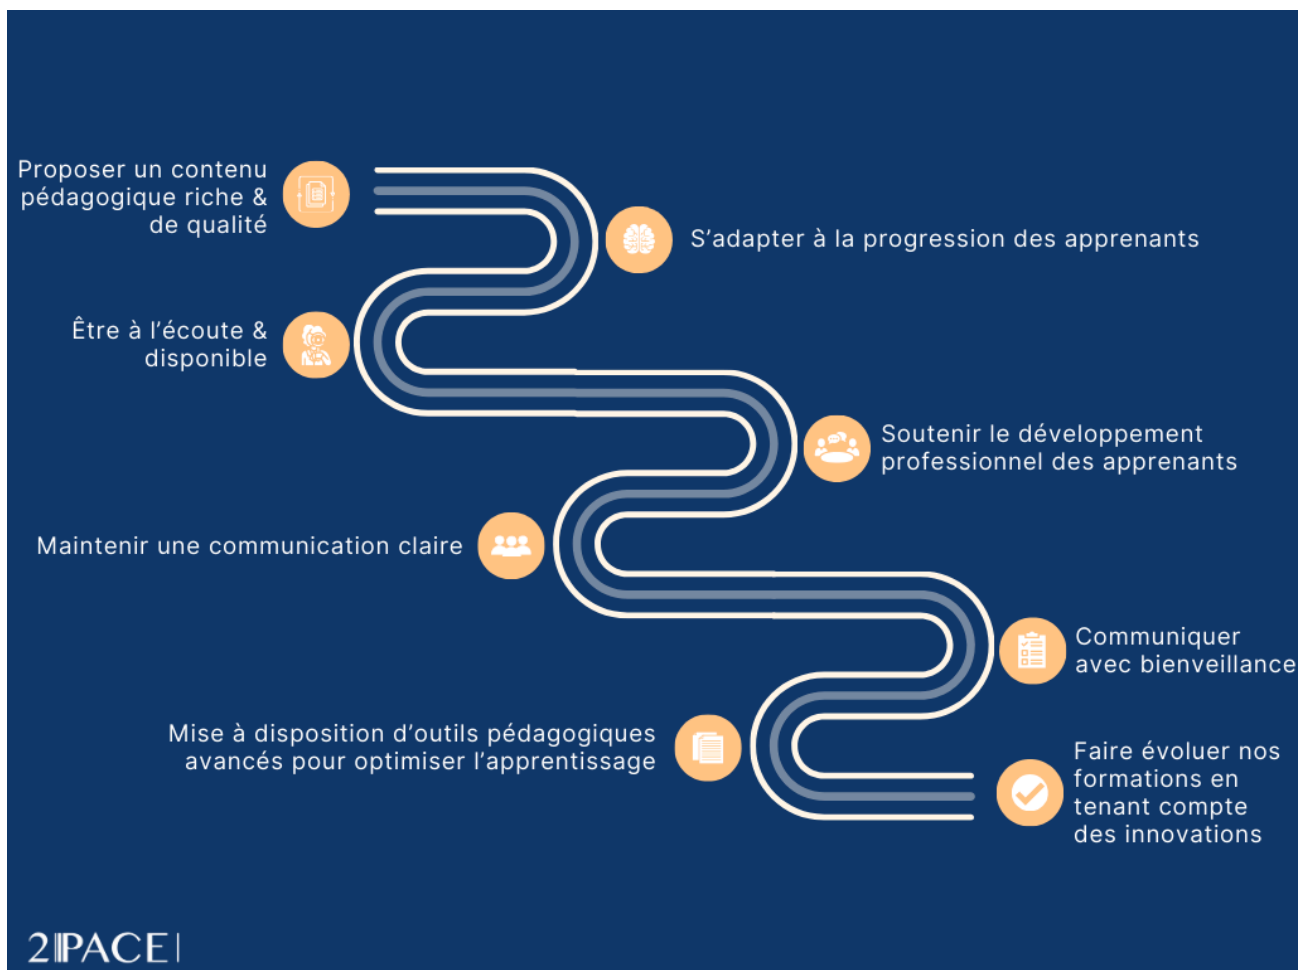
Proposer un contenu pédagogique riche & de qualité

S’adapter à la progression des apprenants

Être à l’écoute & disponible

Soutenir le développement professionnel des apprenants

Maintenir une communication claire

Communiquer avec bienveillance

Mise à disposition d’outils pédagogiques avancés pour optimiser l’apprentissage

Faire évoluer nos formations en tenant compte des innovations

2PACE